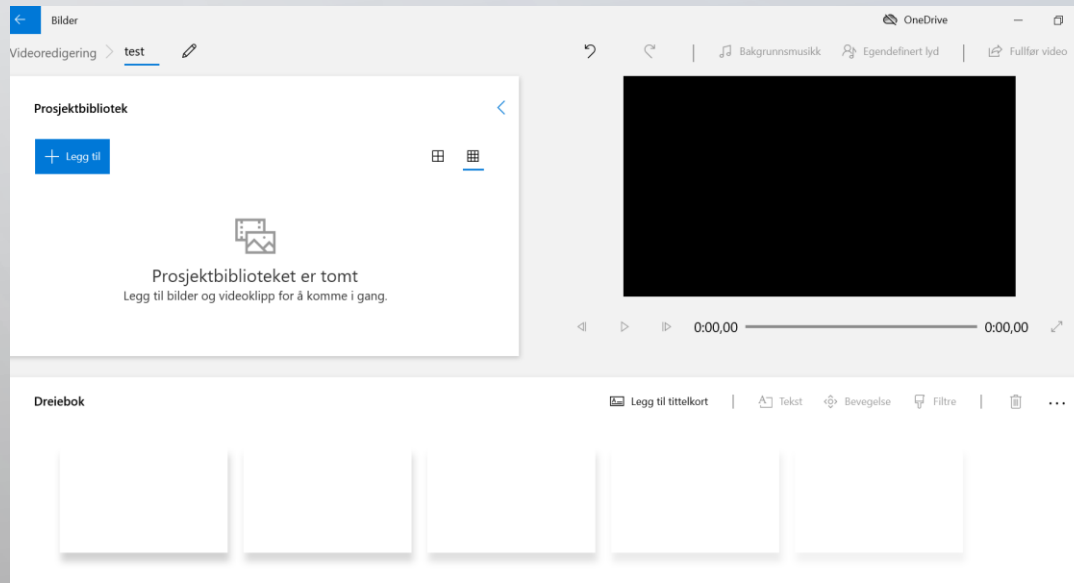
Bilder

OneDrive

Videoredigering > test

Bakgrunnsmusikk Egendefinert lyd Fullfør video

Prosjektbibliotek

+ Legg til

Prosjektbiblioteket er tomt
Legg til bilder og videoklipp for å komme i gang.

0:00,00 0:00,00

Dreiebok

Legg til tittelkort | Tekst Bevegelse Filtre | ...